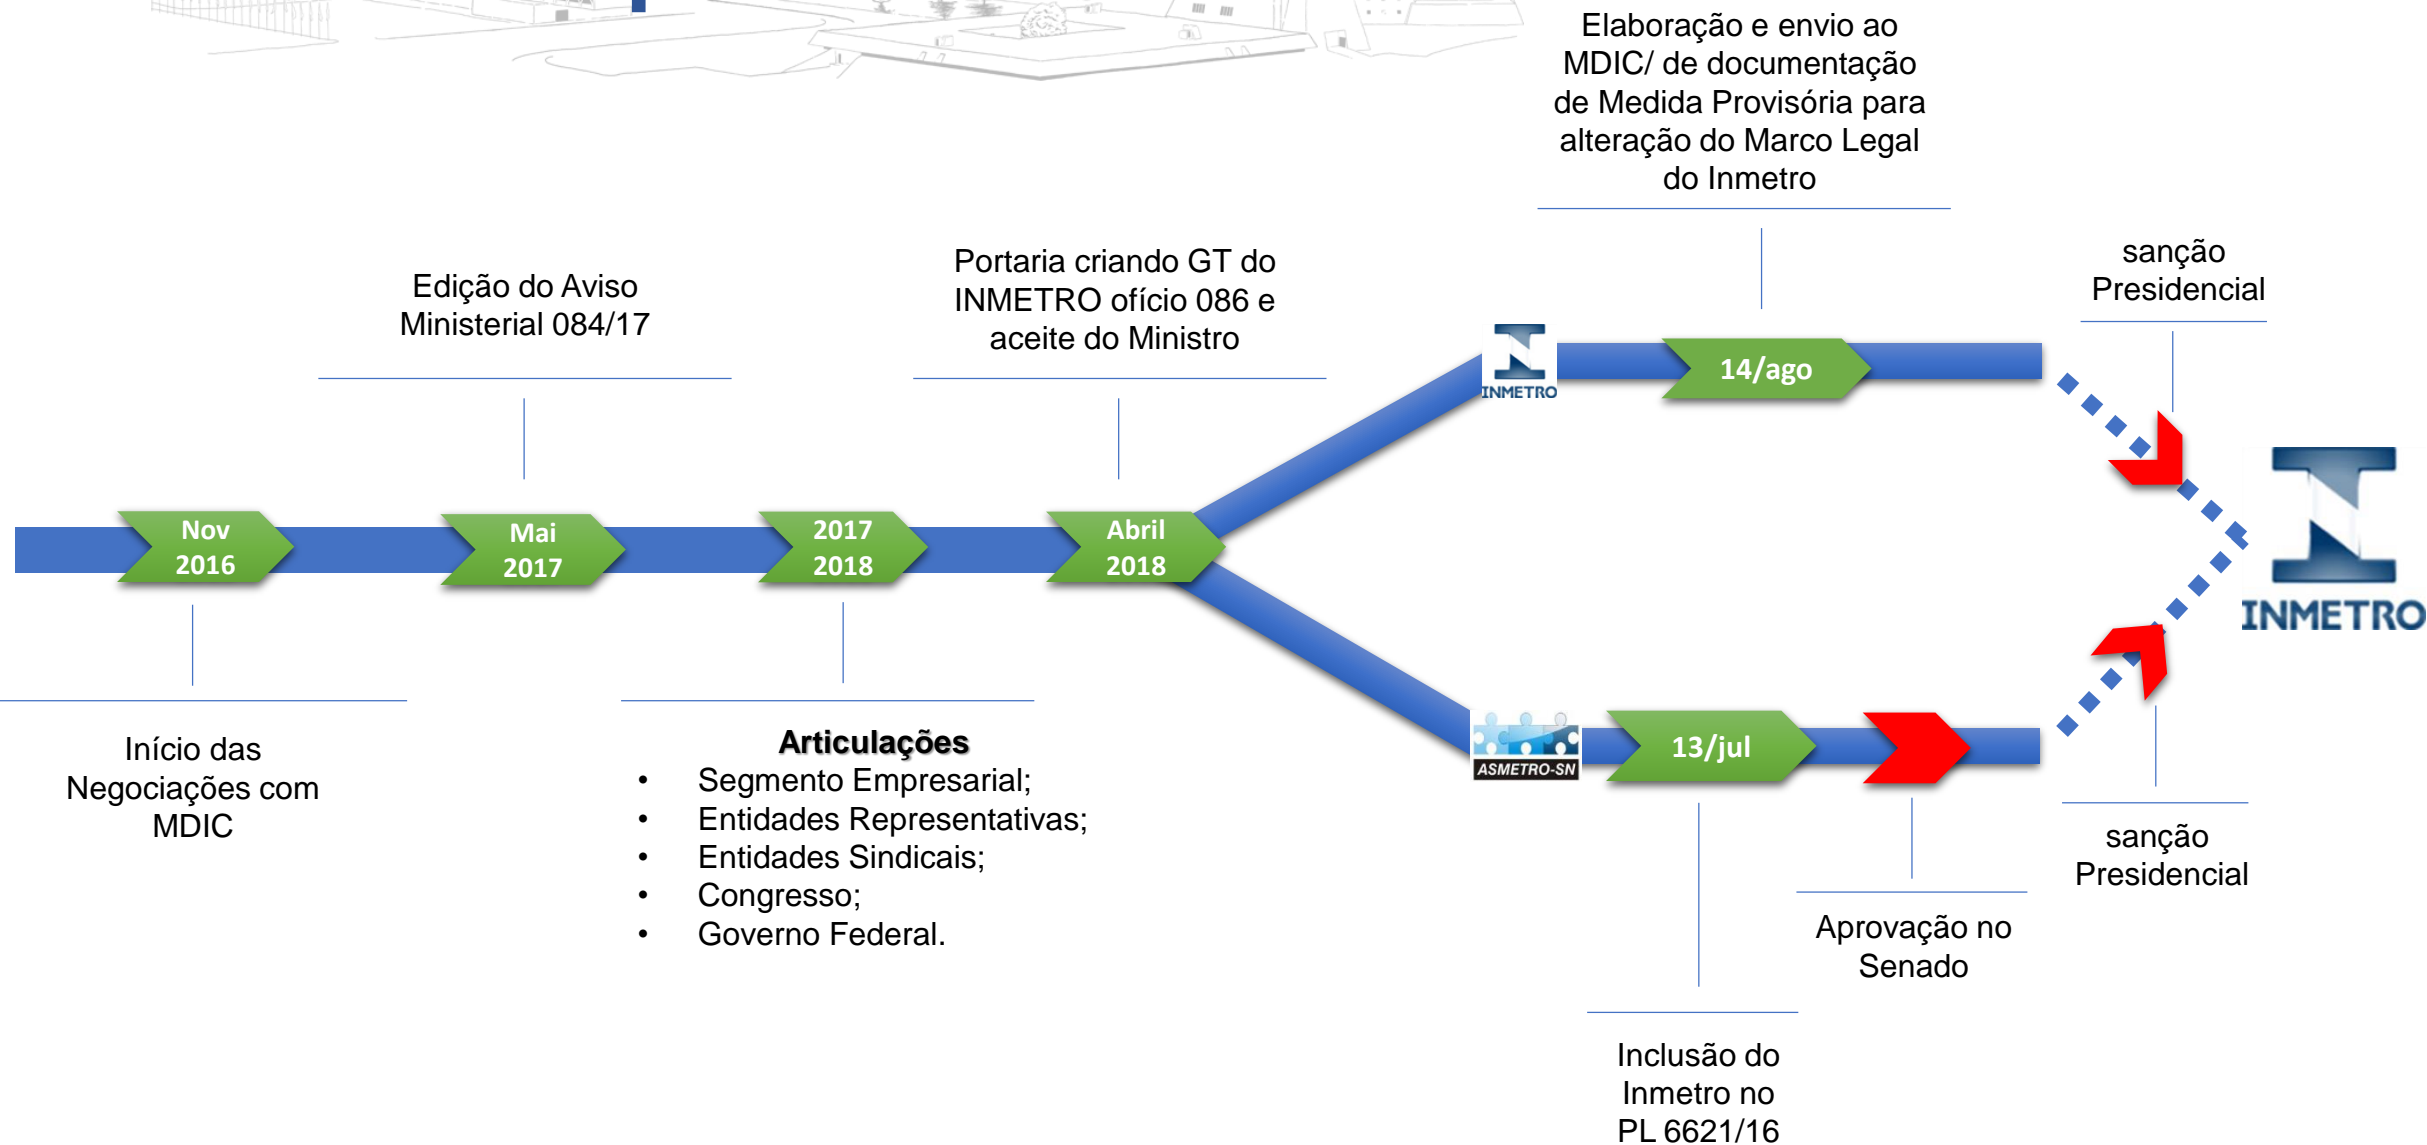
Elaboração e envio ao MDIC/ de documentação de Medida Provisória para alteração do Marco Legal do Inmetro

Edição do Aviso Ministerial 084/17

Portaria criando GT do INMETRO ofício 086 e aceite do Ministro

sanção Presidencial

INMETRO

14/ago

Nov 2016

Mai 2017

2017 2018

Abril 2018

INMETRO

ASMETRO-SN

13/jul

Início das Negociações com MDIC

**Articulações**
- Segmento Empresarial;
- Entidades Representativas;
- Entidades Sindicais;
- Congresso;
- Governo Federal.

sanção Presidencial

Aprovação no Senado

Inclusão do Inmetro no PL 6621/16